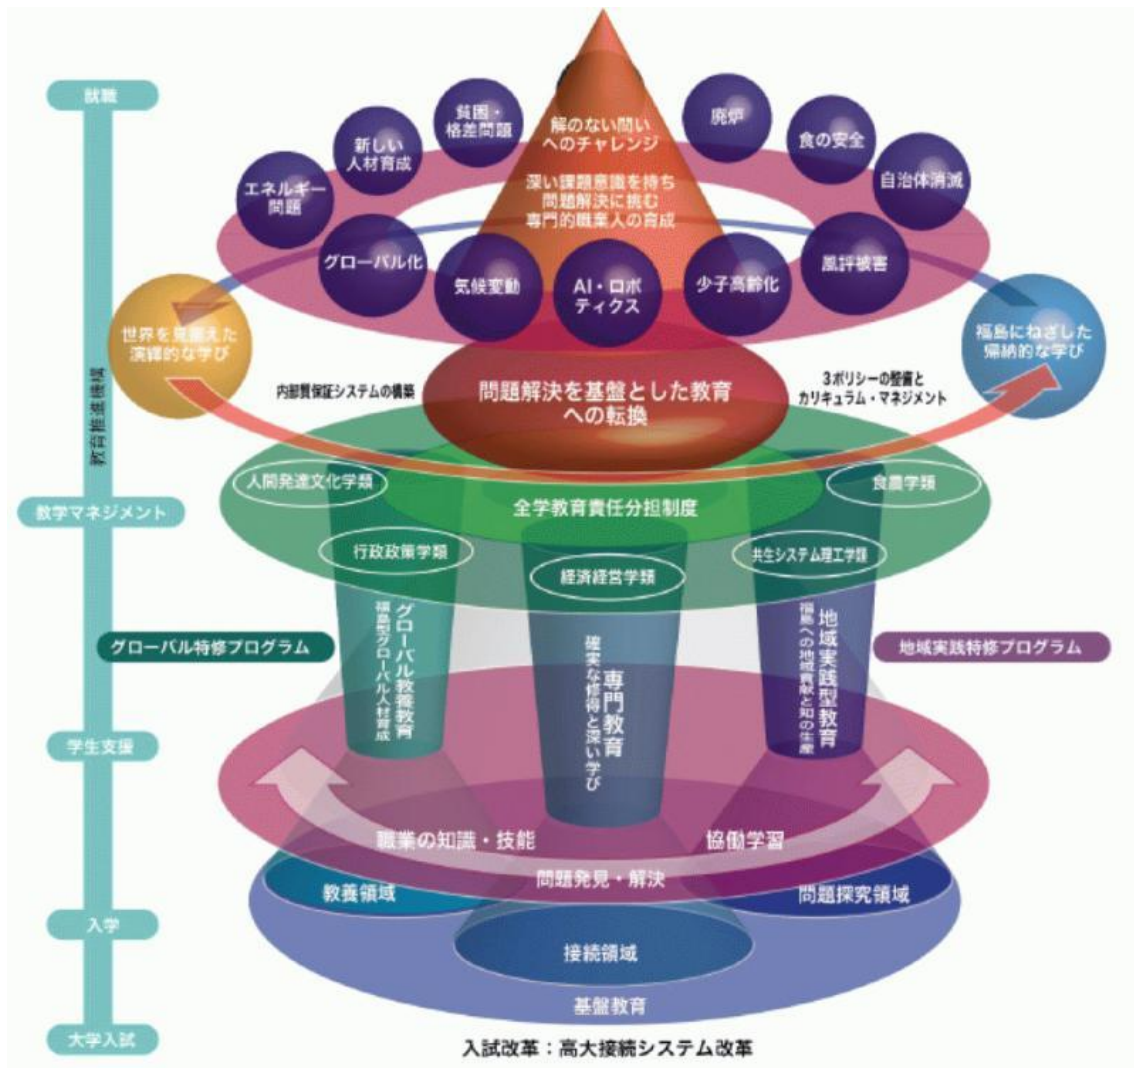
就職

教育推進機構

教学マネジメント

学生支援

入学

大学入試

解のない問いへのチャレンジ

深い課題意識を持ち問題解決に挑む専門的職業人の育成

貧困・格差問題

新しい人材育成

エネルギー問題

グローバル化

気候変動

AI・ロボティクス

少子高齢化

風評被害

廃炉

食の安全

自治体消滅

世界を見据えた演繹的な学び

福島にねざした帰納的な学び

内部質保証システムの構築

問題解決を基盤とした教育への転換

3ポリシーの整備とカリキュラム・マネジメント

人間発達文化学類

全学教育責任分担制度

食農学類

行政政策学類

経済経営学類

共生システム理工学類

グローバル特修プログラム

地域実践特修プログラム

グローバル教養教育
福島型グローバル人材育成

専門教育
確実な修得と深い学び

地域実践型教育
福島への地域貢献と知の生産

職業の知識・技能

協働学習

問題発見・解決

教養領域

問題探究領域

接続領域

基盤教育

入試改革：高大接続システム改革